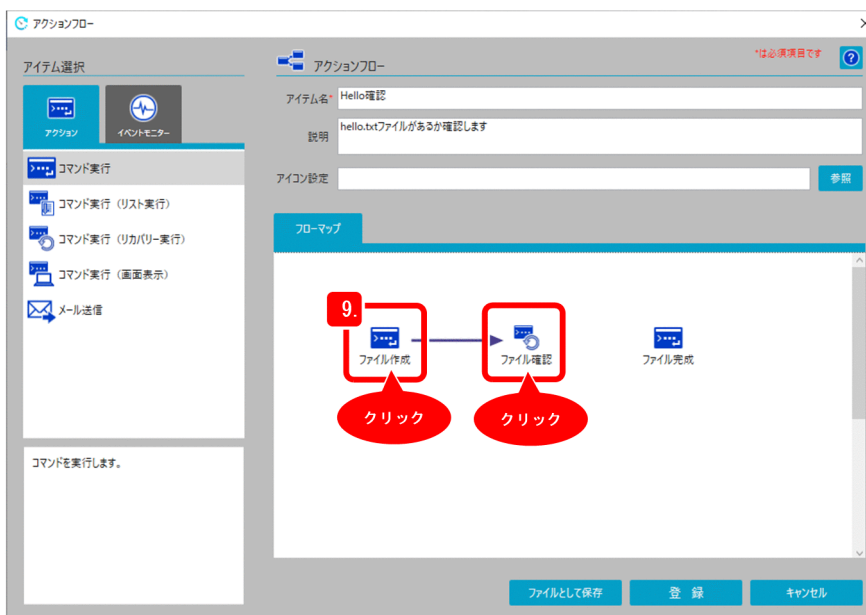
アクションフロー

アイテム選択

アクション

イベントモニター

コマンド実行

コマンド実行（リスト実行）

コマンド実行（リカバリー実行）

コマンド実行（画面表示）

メール送信

コマンドを実行します。

アクションフロー

*は必須項目です

?

アイテム名* Hello確認

説明 hello.txtファイルがあるか確認します

アイコン設定

参照

フローマップ

9.

ファイル作成

ファイル確認

ファイル完成

クリック

クリック

ファイルとして保存

登 録

キャンセル